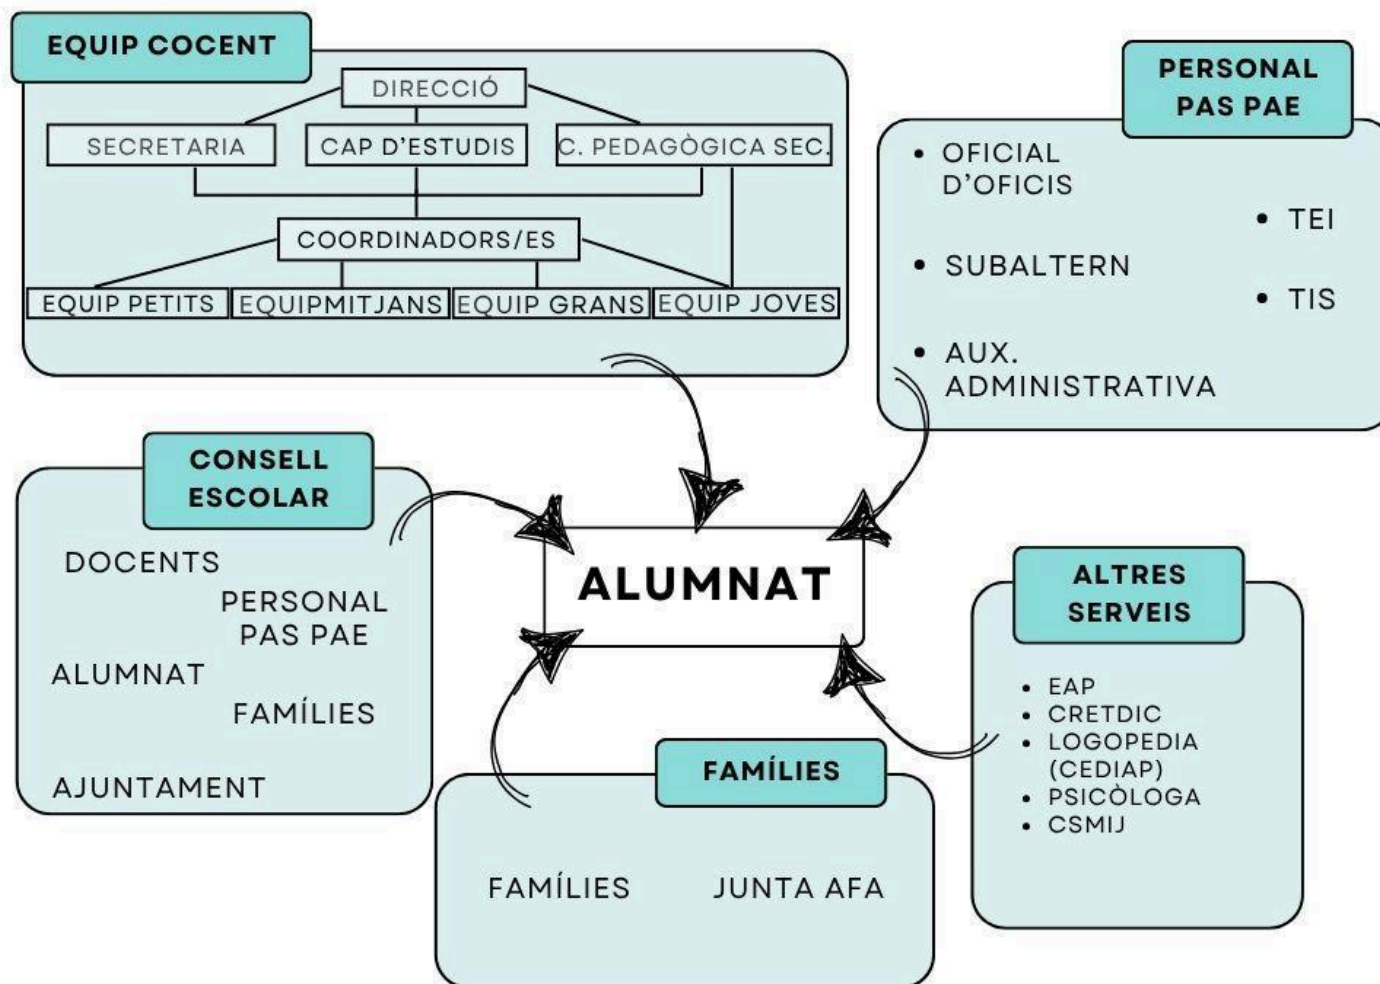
EQUIP COCENT

DIRECCIÓ

SECRETARIA

CAP D'ESTUDIS

C. PEDAGÒGICA SEC.

COORDINADORS/ES

EQUIP PETITS

EQUIPMITJANS

EQUIP GRANS

EQUIP JOVES

PERSONAL PAS PAE

• OFICIAL D'OFICIS

• TEI

• SUBALTERN

• TIS

• AUX. ADMINISTRATIVA

CONSELL ESCOLAR

DOCENTS

PERSONAL PAS PAE

ALUMNAT

FAMÍLIES

AJUNTAMENT

ALUMNAT

ALTRES SERVEIS

• EAP
• CRETDIC
• LOGOPEDIA (CEDIAP)
• PSICÒLOGA
• CSMIJ

FAMÍLIES

FAMÍLIES

JUNTA AFA